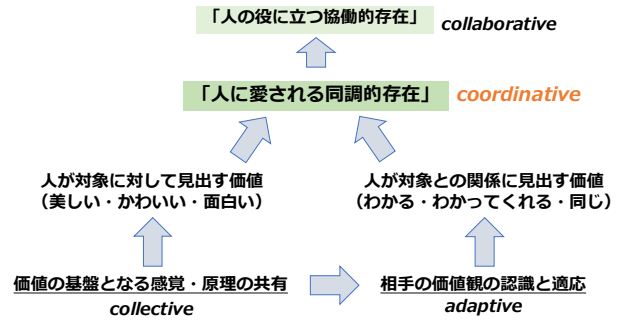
「人の役に立つ協働的存在」 collaborative

「人に愛される同調的存在」 coordinative

人が対象に対して見出す価値
（美しい・かわいい・面白い）

人が対象との関係に見出す価値
（わかる・わかってくれる・同じ）

価値の基盤となる感覚・原理の共有
collective

相手の価値観の認識と適応
adaptive